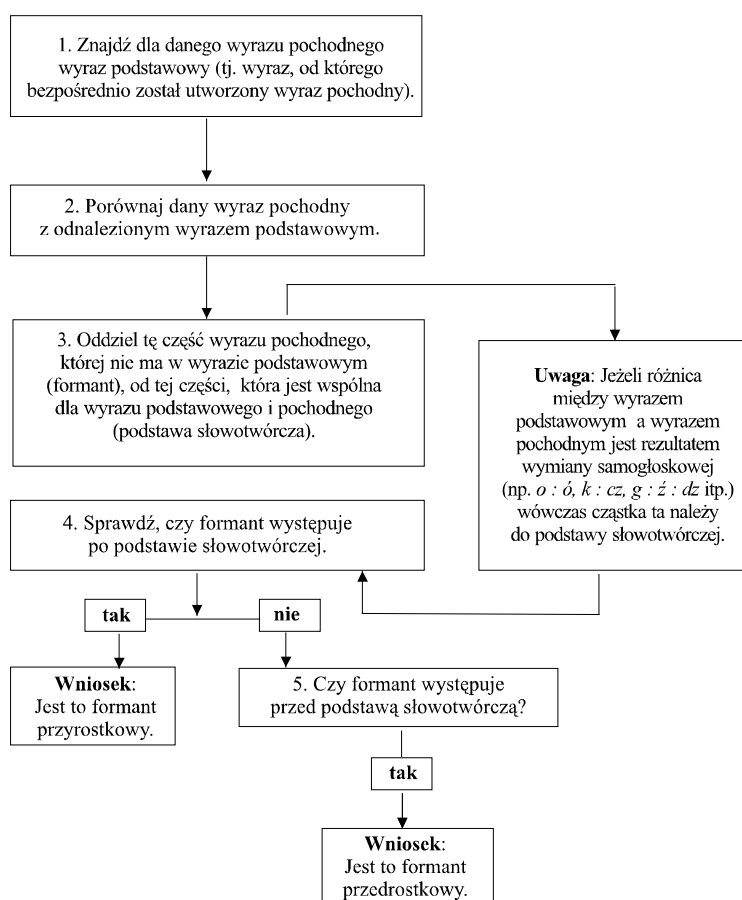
1. Znajdź dla danego wyrazu pochodnego wyraz podstawowy (tj. wyraz, od którego bezpośrednio został utworzony wyraz pochodny).

2. Porównaj dany wyraz pochodny z odnalezionym wyrazem podstawowym.

3. Oddziel tę część wyrazu pochodnego, której nie ma w wyrazie podstawowym (formant), od tej części, która jest wspólna dla wyrazu podstawowego i pochodnego (podstawa słowotwórcza).

**Uwaga**: Jeżeli różnica między wyrazem podstawowym a wyrazem pochodnym jest rezultatem wymiany samogłoskowej (np. *o : ó, k : cz, g : ź : dz* itp.) wówczas cząstka ta należy do podstawy słowotwórczej.

4. Sprawdź, czy formant występuje po podstawie słowotwórczej.

**tak**

**nie**

**Wniosek**: Jest to formant przyrostkowy.

5. Czy formant występuje przed podstawą słowotwórczą?

**tak**

**Wniosek**: Jest to formant przedrostkowy.